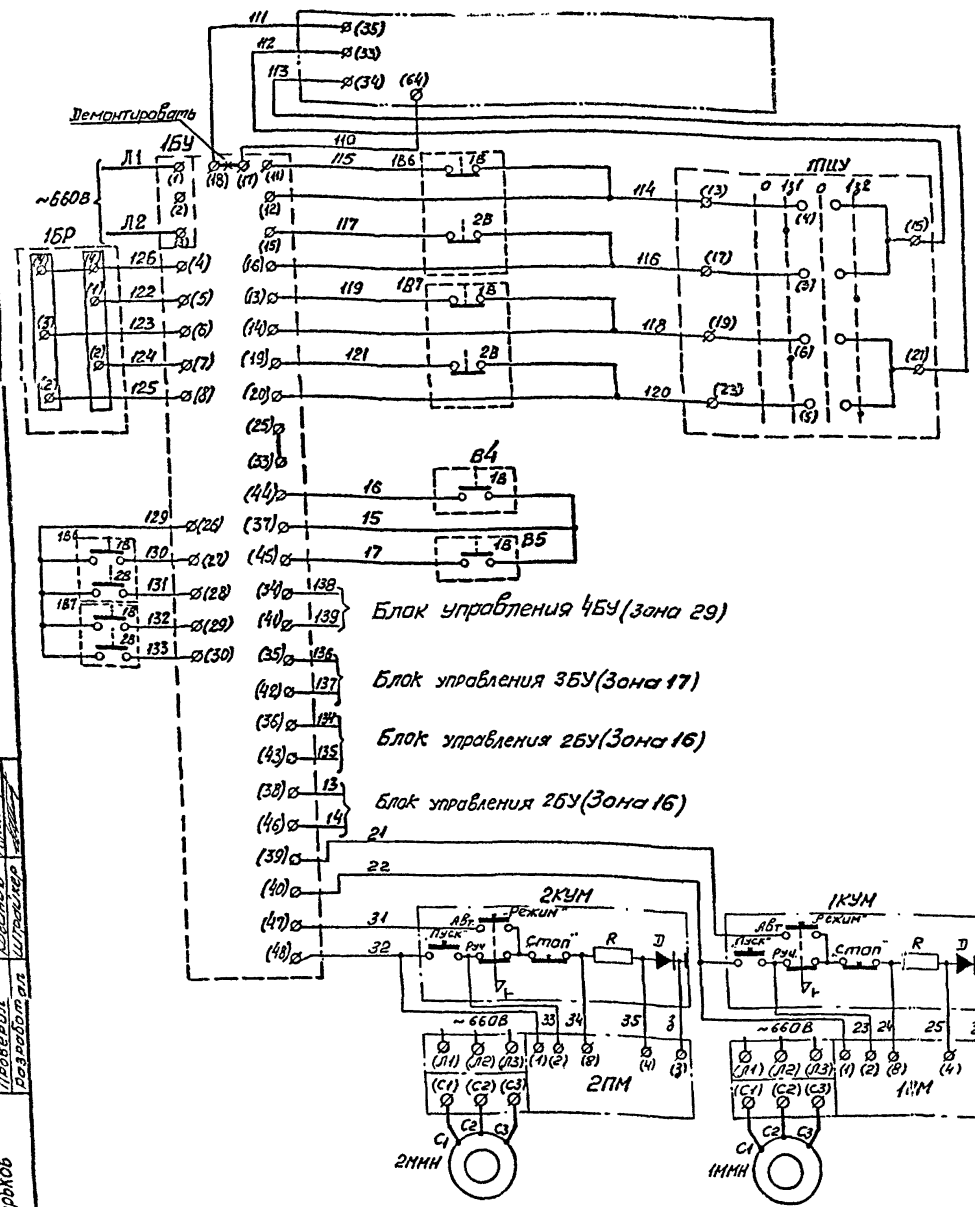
111
(35)
112
(33)
113
(34)
(64)
Демонтировать
1БУ
110
Л1
(18)
(17)
(11)
115
1В6
1В
ТПУ
~660В
(1)
(2)
(12)
114
(13)
0
1П
0
1П2
Л2
(3)
(15)
117
2В
(4)
(15)
1БР
126
(4)
(16)
116
(17)
(3)
122
(5)
(13)
119
1В7
1В
123
(6)
(14)
118
(19)
(6)
124
(7)
(19)
121
2В
(21)
125
(8)
(20)
120
(23)
(5)
(25)
(33)
В4
(44)
16
1В
129
(26)
(37)
15
1В6
1В
130
(27)
(45)
17
1В
В5
2В
131
(28)
(34)
138
1В7
1В
132
(29)
(40)
139
Блок управления 4БУ (Зона 29)
2В
133
(30)
(35)
136
Блок управления 3БУ (Зона 17)
(42)
137
(36)
134
Блок управления 2БУ (Зона 16)
(43)
135
(38)
13
Блок управления 2БУ (Зона 16)
(46)
14
(39)
21
(40)
22
2КУМ
1КУМ
(47)
31
Авт.
"Режим"
Авт.
"Режим"
"Пуск"
Руч
"Стоп"
R
Д
"Пуск"
Руч.
"Стоп"
R
Д
(48)
32
33
34
35
3
23
24
25
~660В
~660В
(Л1)
(Л2)
(Л3)
(1)
(2)
(8)
(4)
(3)
(Л1)
(Л2)
(Л3)
(1)
(2)
(8)
(4)
(С1)
(С2)
(С3)
2ПМ
(С1)
(С2)
(С3)
1ПМ
С1
С2
С3
С1
С2
С3
2ММН
1ММН
Проверил
Разработал
Штрикер